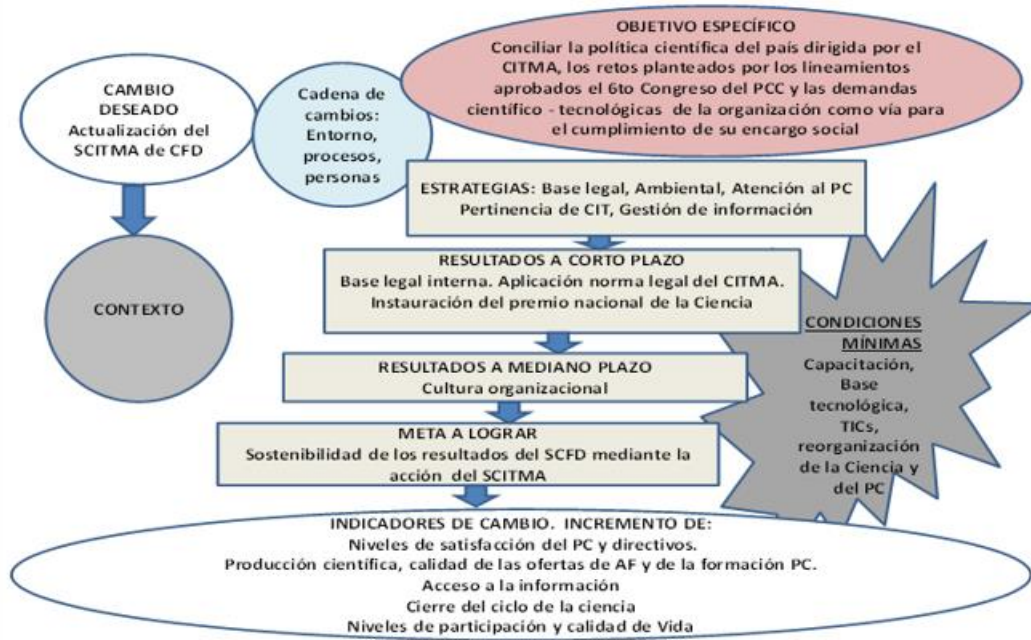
CAMBIO DESEADO
Actualización del SCITMA de CFD

Cadena de cambios: Entorno, procesos, personas

OBJETIVO ESPECÍFICO
Conciliar la política científica del país dirigida por el CITMA, los retos planteados por los lineamientos aprobados el 6to Congreso del PCC y las demandas científico - tecnológicas de la organización como vía para el cumplimiento de su encargo social

ESTRATEGIAS: Base legal, Ambiental, Atención al PC
Pertinencia de CIT, Gestión de información

CONTEXTO

RESULTADOS A CORTO PLAZO
Base legal interna. Aplicación norma legal del CITMA.
Instauración del premio nacional de la Ciencia

CONDICIONES MÍNIMAS
Capacitación, Base tecnológica, TICs, reorganización de la Ciencia y del PC

RESULTADOS A MEDIANO PLAZO
Cultura organizacional

META A LOGRAR
Sostenibilidad de los resultados del SCFD mediante la acción del SCITMA

INDICADORES DE CAMBIO. INCREMENTO DE:
Niveles de satisfacción del PC y directivos.
Producción científica, calidad de las ofertas de AF y de la formación PC.
Acceso a la información
Cierre del ciclo de la ciencia
Niveles de participación y calidad de Vida